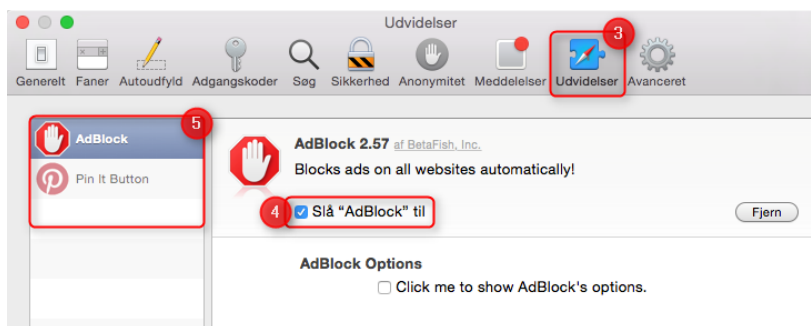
Udvidelser

Generelt Faner Autoudfyld Adgangskoder Søg Sikkerhed Anonymitet Meddelelser Udvidelser Avanceret

3

5

AdBlock

Pin It Button

AdBlock 2.57 af BetaFish, Inc.

Blocks ads on all websites automatically!

4

Slå “AdBlock” til

Fjern

AdBlock Options

Click me to show AdBlock's options.